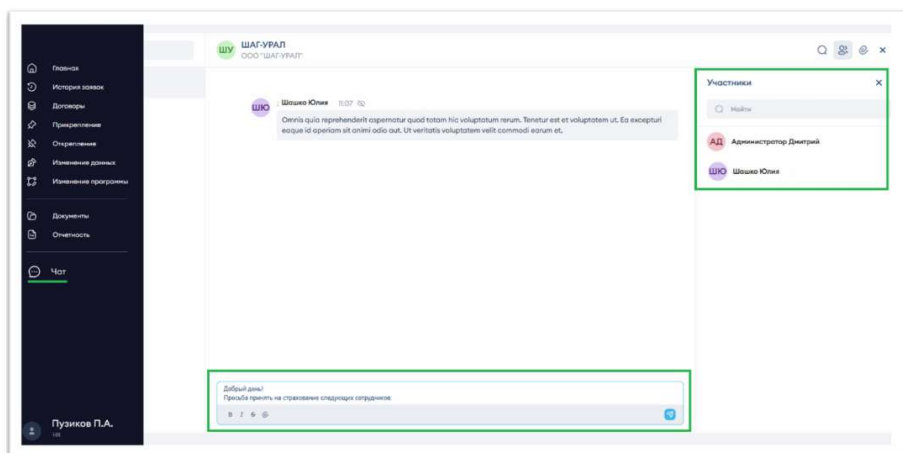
Главная
История заявок
Договоры
Прикрепление
Открепление
Изменение данных
Изменение программы
Документы
Отчетность
Чат
Пузиков П.А.
НА

ШУ ШАГ-УРАЛ
ООО "ШАГ-УРАЛ"

ШЮ Шашко Юлия 11:07
Omnis quia reprehenderit aspernatur quod totam hic voluptatum rerum. Tenetur est et voluptatem ut. Ea excepturi eaque id aperiam sit animi odio aut. Ut veritatis voluptatem velit commodi earum et.

Участники
Найти
АД Администратор Дмитрий
ШЮ Шашко Юлия

Добрый день!
Просьба принять на страхование следующих сотрудников.
B I S